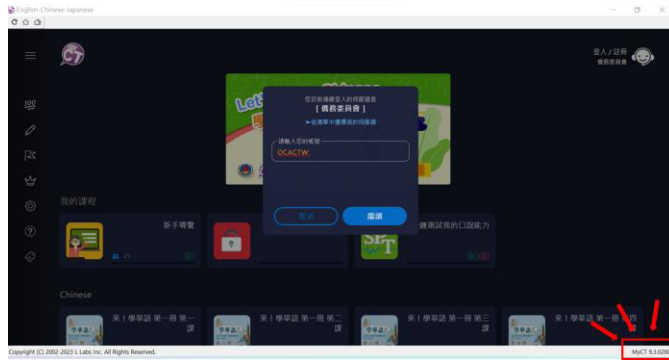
English-Chinese-Japanese

登入 / 註冊
個別使用者

您目前連接登入的伺服器是
[ 僑務委員會 ]
➤從清單中選擇我的伺服器

請輸入您的帳號
OCACTW:

取消
繼續

Let's

我的課程

新手導覽

25

SPT
雙測試我的口說能力

Chinese

來1學華語 第一冊 第一課

來1學華語 第一冊 第二課

來1學華語 第一冊 第三課

來1學華語 第一冊 第四課

Copyright (C) 2002-2023 L Labs Inc. All Rights Reserved.

MyCT 9.3.026